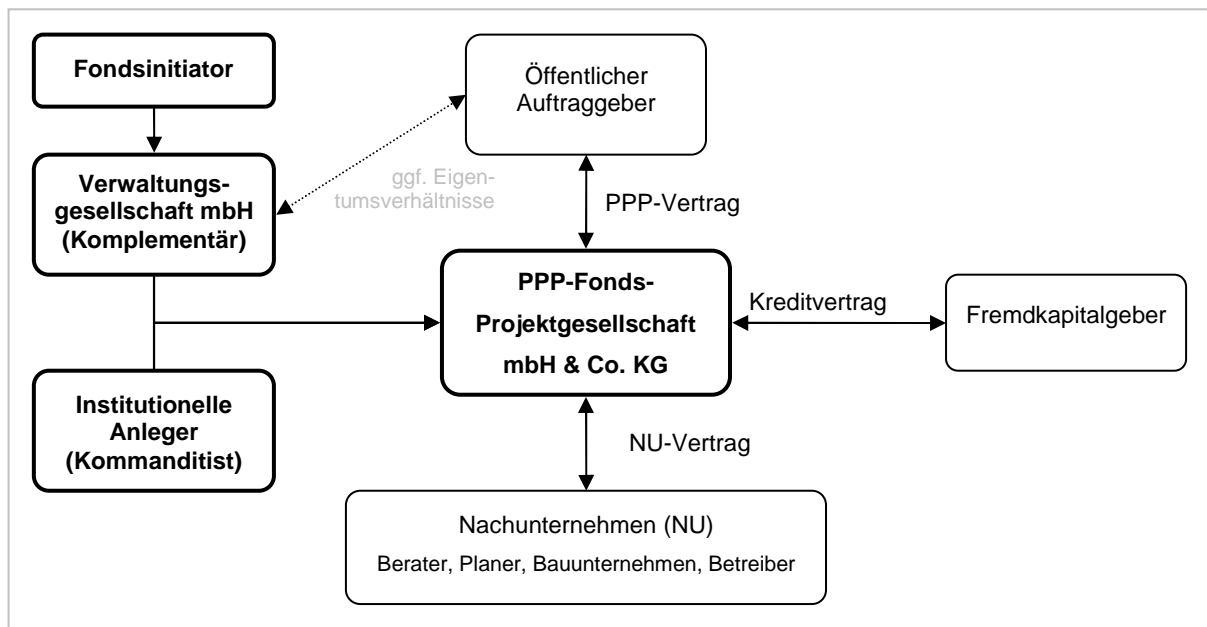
Fondsinitiator

Öffentlicher Auftraggeber

Verwaltungsgesellschaft mbH (Komplementär)

ggf. Eigentumsverhältnisse

PPP-Vertrag

PPP-Fonds-Projektgesellschaft mbH & Co. KG

Kreditvertrag

Fremdkapitalgeber

Institutionelle Anleger (Kommanditist)

NU-Vertrag

Nachunternehmen (NU)
Berater, Planer, Bauunternehmen, Betreiber